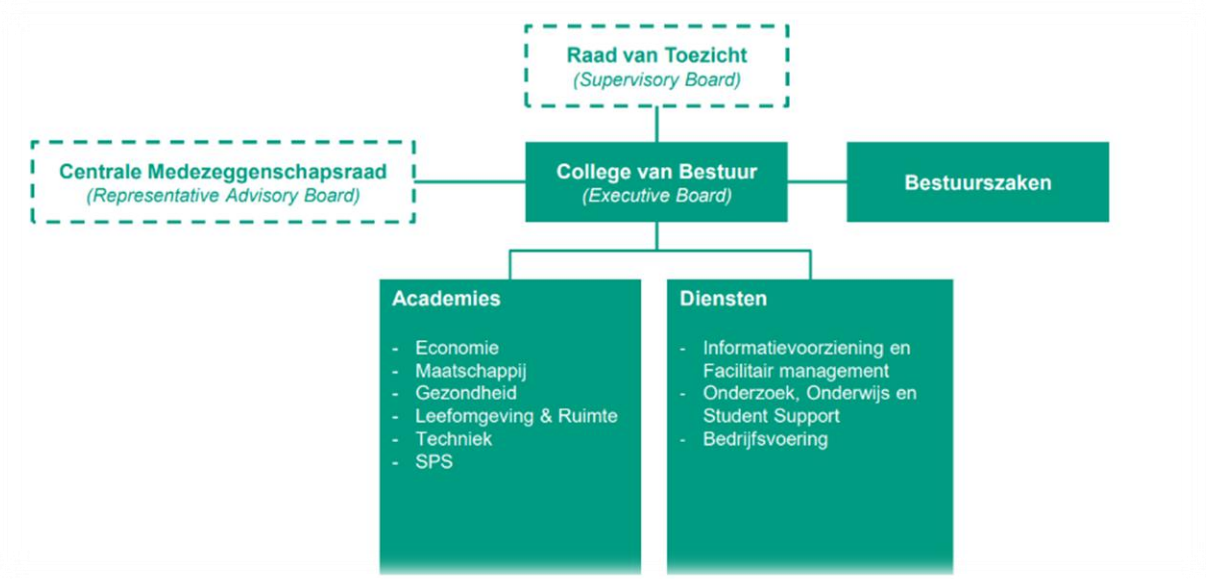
Raad van Toezicht
(Supervisory Board)

Centrale Medezeggenschapsraad
(Representative Advisory Board)

College van Bestuur
(Executive Board)

Bestuurszaken

Academies

- Economie
- Maatschappij
- Gezondheid
- Leefomgeving & Ruimte
- Techniek
- SPS

Diensten

- Informatievoorziening en Facilitair management
- Onderzoek, Onderwijs en Student Support
- Bedrijfsvoering